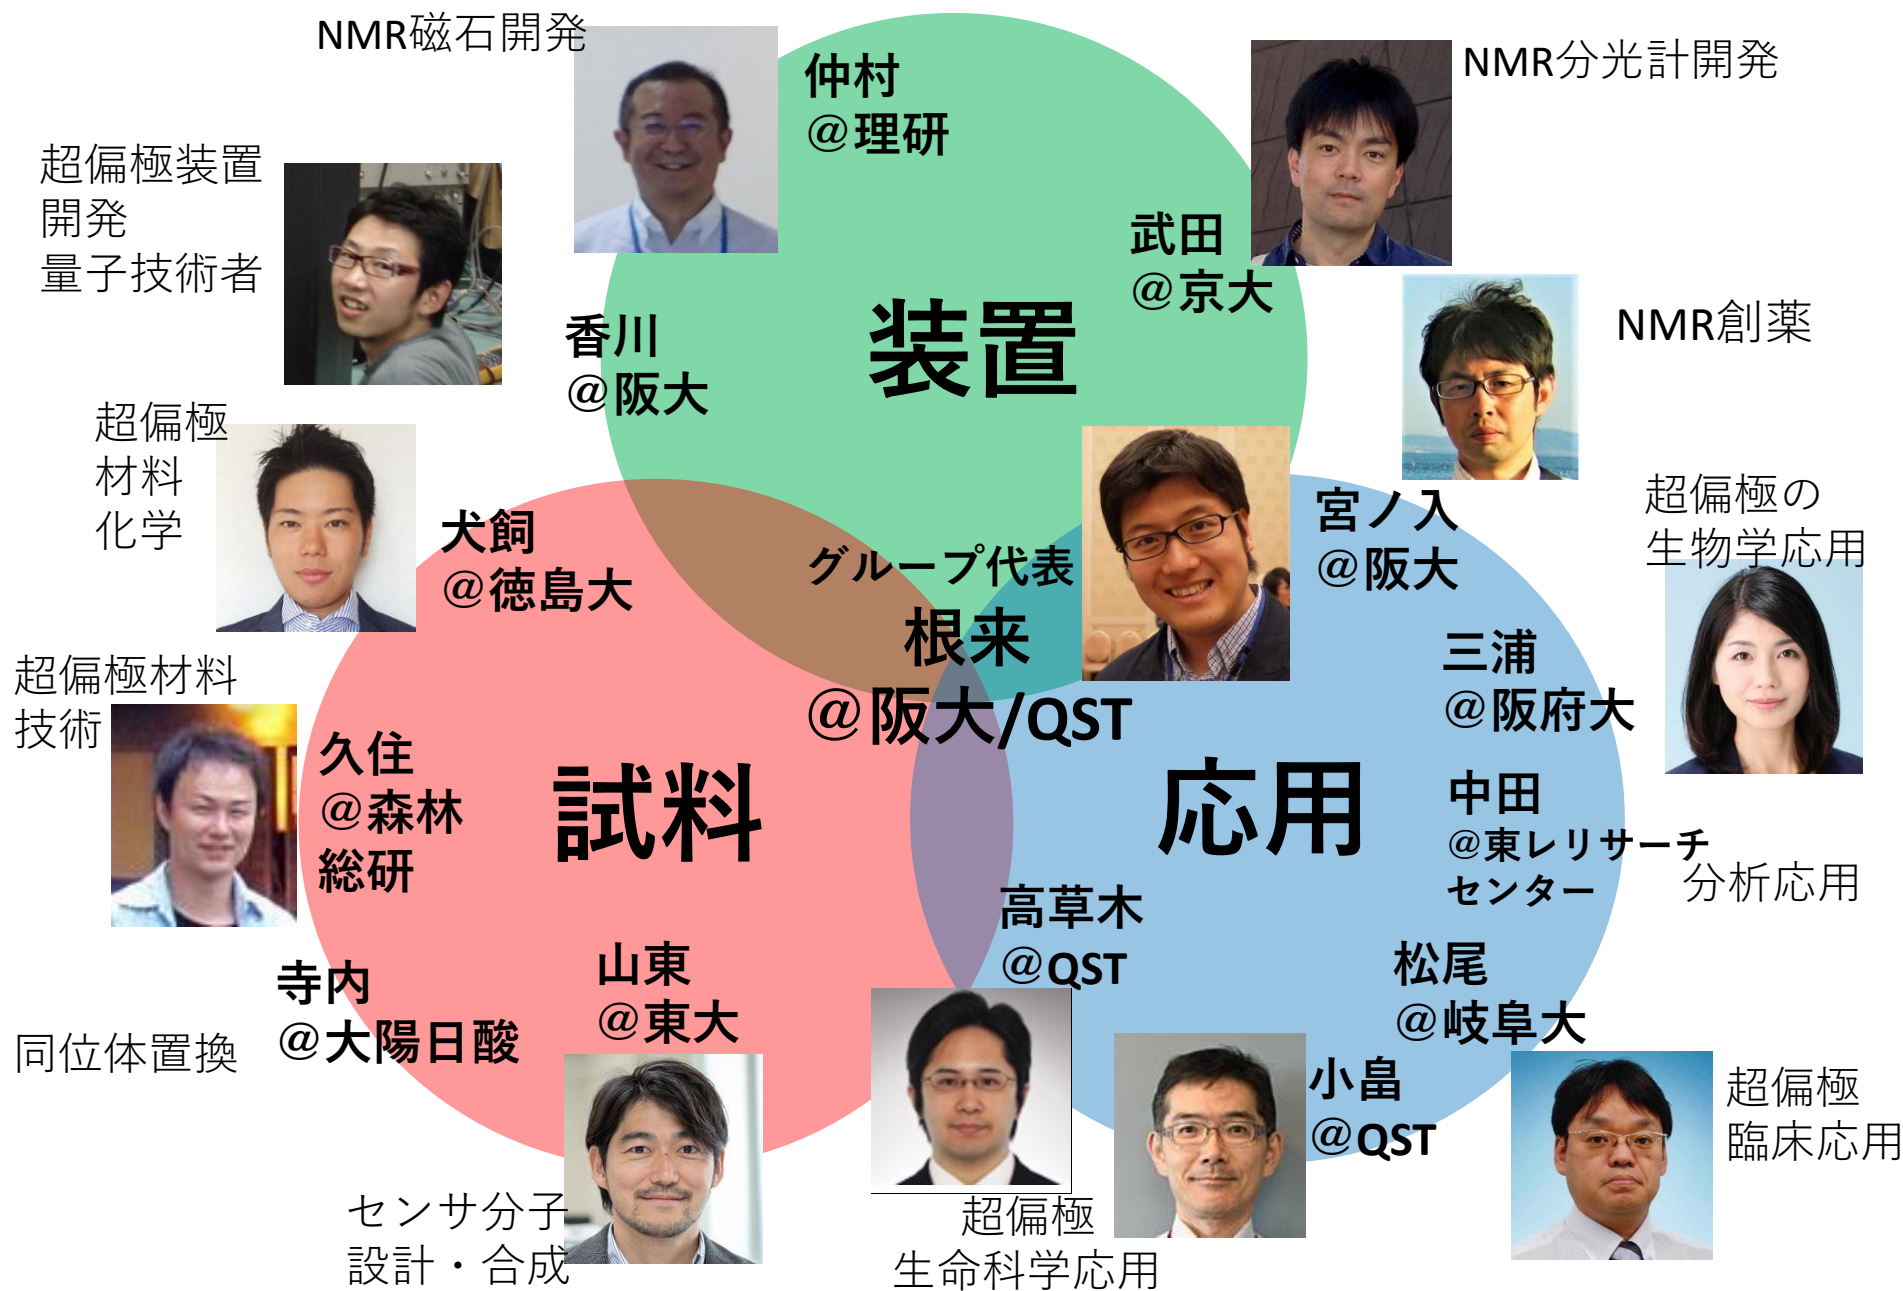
NMR磁石開発

仲村
@理研

NMR分光計開発

武田
@京大

超偏極装置
開発
量子技術者

香川
@阪大

装置

NMR創薬

超偏極
材料
化学

犬飼
@徳島大

グループ代表
根来
@阪大/QST

宮ノ入
@阪大

超偏極の
生物学応用

超偏極材料
技術

三浦
@阪府大

久住
@森林
総研

試料

応用

中田
@東レリサーチ
センター

分析応用

高草木
@QST

松尾
@岐阜大

寺内
@大陽日酸

山東
@東大

同位体置換

小畠
@QST

超偏極
臨床応用

センサ分子
設計・合成

超偏極
生命科学応用